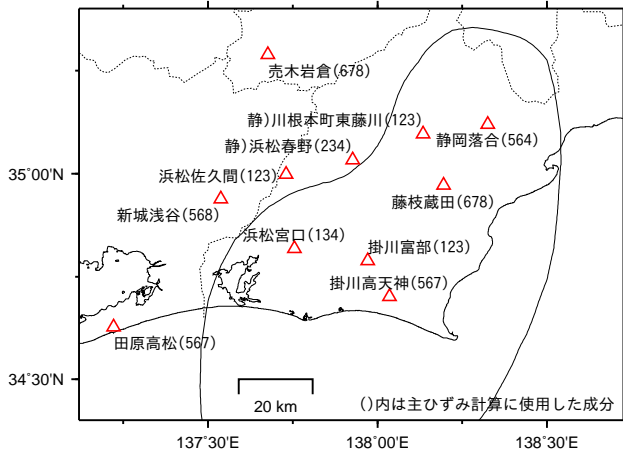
売木岩倉(678)

静)川根本町東藤川(123)

静)浜松春野(234)

静岡落合(564)

35°00'N

浜松佐久間(123)

藤枝蔵田(678)

新城浅谷(568)

浜松宮口(134)

掛川富部(123)

掛川高天神(567)

田原高松(567)

34°30'N

20 km

()内は主ひずみ計算に使用した成分

137°30'E

138°00'E

138°30'E